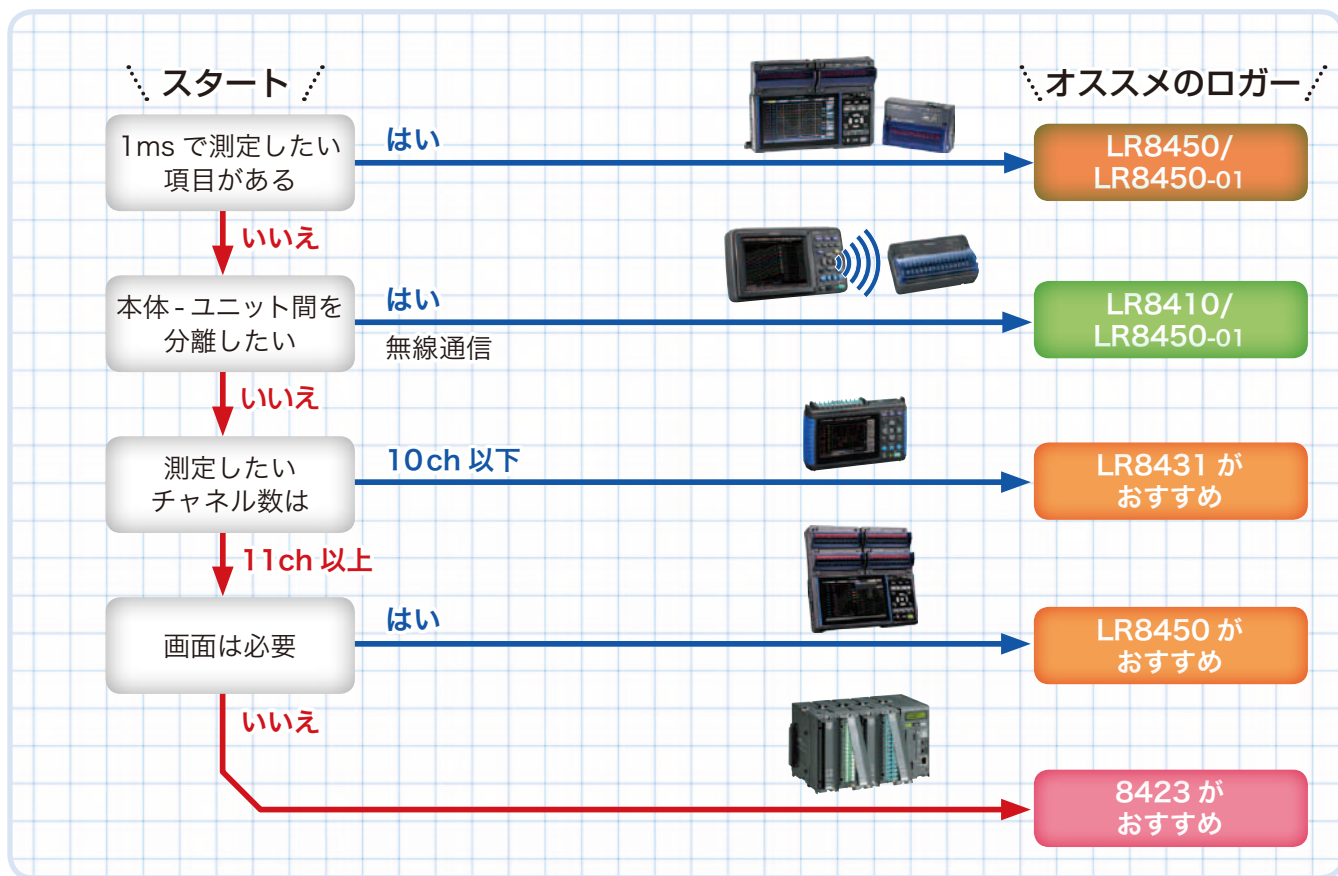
スタート

オススメのロガー

1ms で測定したい項目がある

はい

LR8450/
LR8450-01

いいえ

本体 - ユニット間を分離したい

はい

無線通信

LR8410/
LR8450-01

いいえ

測定したいチャネル数は

10ch 以下

LR8431 が
おすすめ

11ch 以上

画面は必要

はい

LR8450 が
おすすめ

いいえ

8423 が
おすすめ